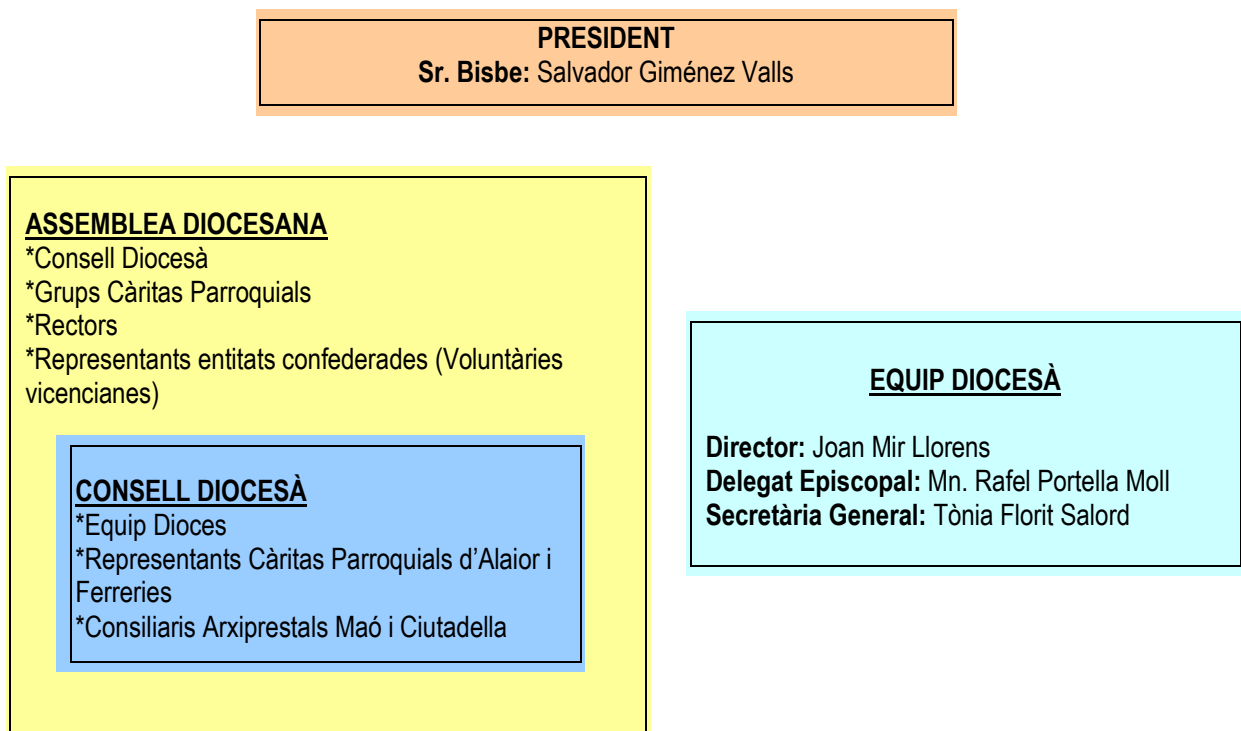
PRESIDENT
Sr. Bisbe: Salvador Giménez Valls

ASSEMBLEA DIOCESANA
*Consell Diocesà
*Grups Càritas Parroquials
*Rectors
*Representants entitats confederades (Voluntàries vicencianes)

CONSELL DIOCESÀ
*Equip Dioces
*Representants Càritas Parroquials d'Alaior i Ferreries
*Consiliaris Arxiprestals Maó i Ciutadella

EQUIP DIOCESÀ

Director: Joan Mir Llorens
Delegat Episcopal: Mn. Rafel Portella Moll
Secretària General: Tònia Florit Salord